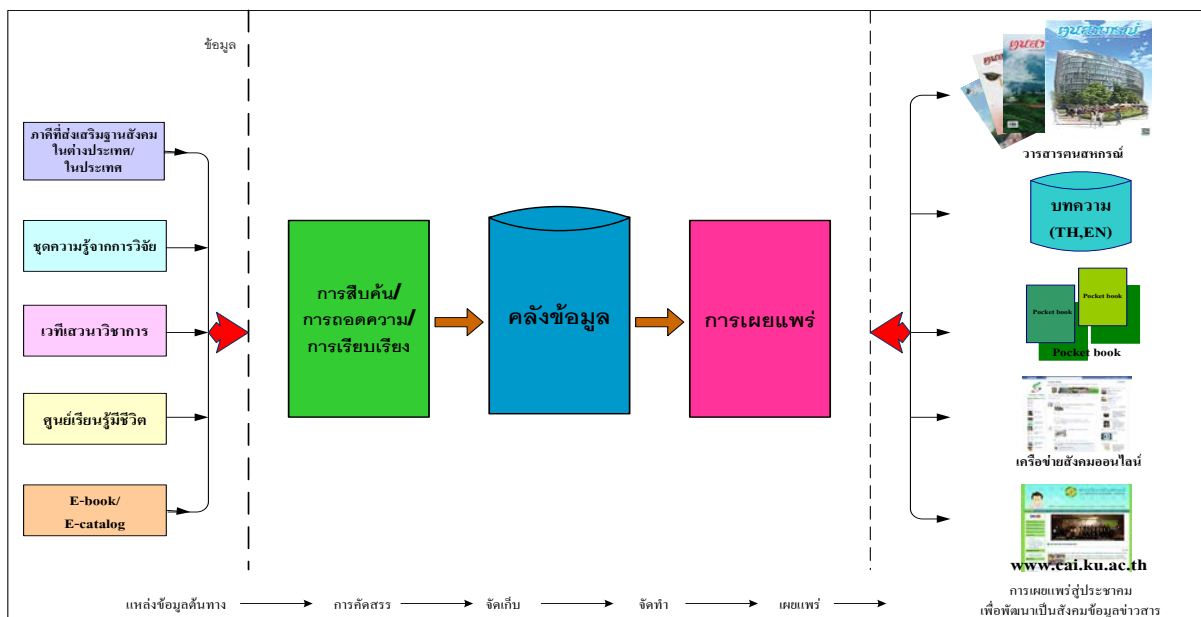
ข้อมูล

ภาคีที่ส่งเสริมฐานสังคมในต่างประเทศ/ในประเทศ

ชุดความรู้จากการวิจัย

เวทีเสวนาวิชาการ

ศูนย์เรียนรู้มีชีวิต

E-book/ E-catalog

การสืบค้น/ การถอดความ/ การเรียบเรียง

คลังข้อมูล

การเผยแพร่

คนสหกรณ์

วารสารคนสหกรณ์

บทความ (TH,EN)

Pocket book

Pocket book

Pocket book

เครือข่ายสังคมออนไลน์

www.cai.ku.ac.th

แหล่งข้อมูลต้นทาง การคัดสรร จัดเก็บ จัดทำ เผยแพร่

การเผยแพร่สู่ประชาคม เพื่อพัฒนาเป็นสังคมข้อมูลข่าวสาร